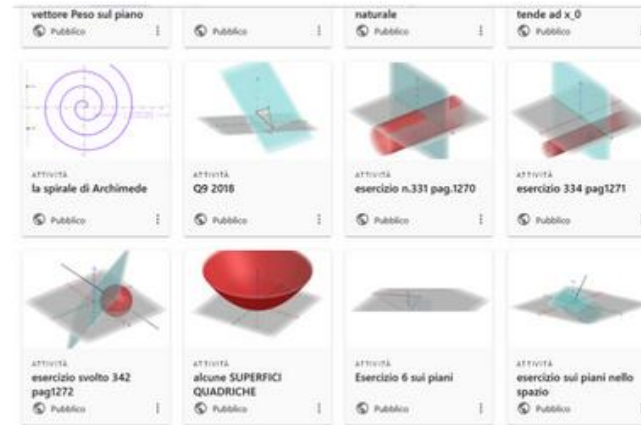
vettore Peso sul piano
Pubblico

Pubblico

naturale
Pubblico

tende ad x_0
Pubblico

ATTIVITÀ
la spirale di Archimede
Pubblico

ATTIVITÀ
Q9 2018
Pubblico

ATTIVITÀ
esercizio n.331 pag.1270
Pubblico

ATTIVITÀ
esercizio 334 pag1271
Pubblico

ATTIVITÀ
esercizio svolto 342 pag1272
Pubblico

ATTIVITÀ
alcune SUPERFICI QUADRICHE
Pubblico

ATTIVITÀ
Esercizio 6 sui piani
Pubblico

ATTIVITÀ
esercizio sui piani nello spazio
Pubblico